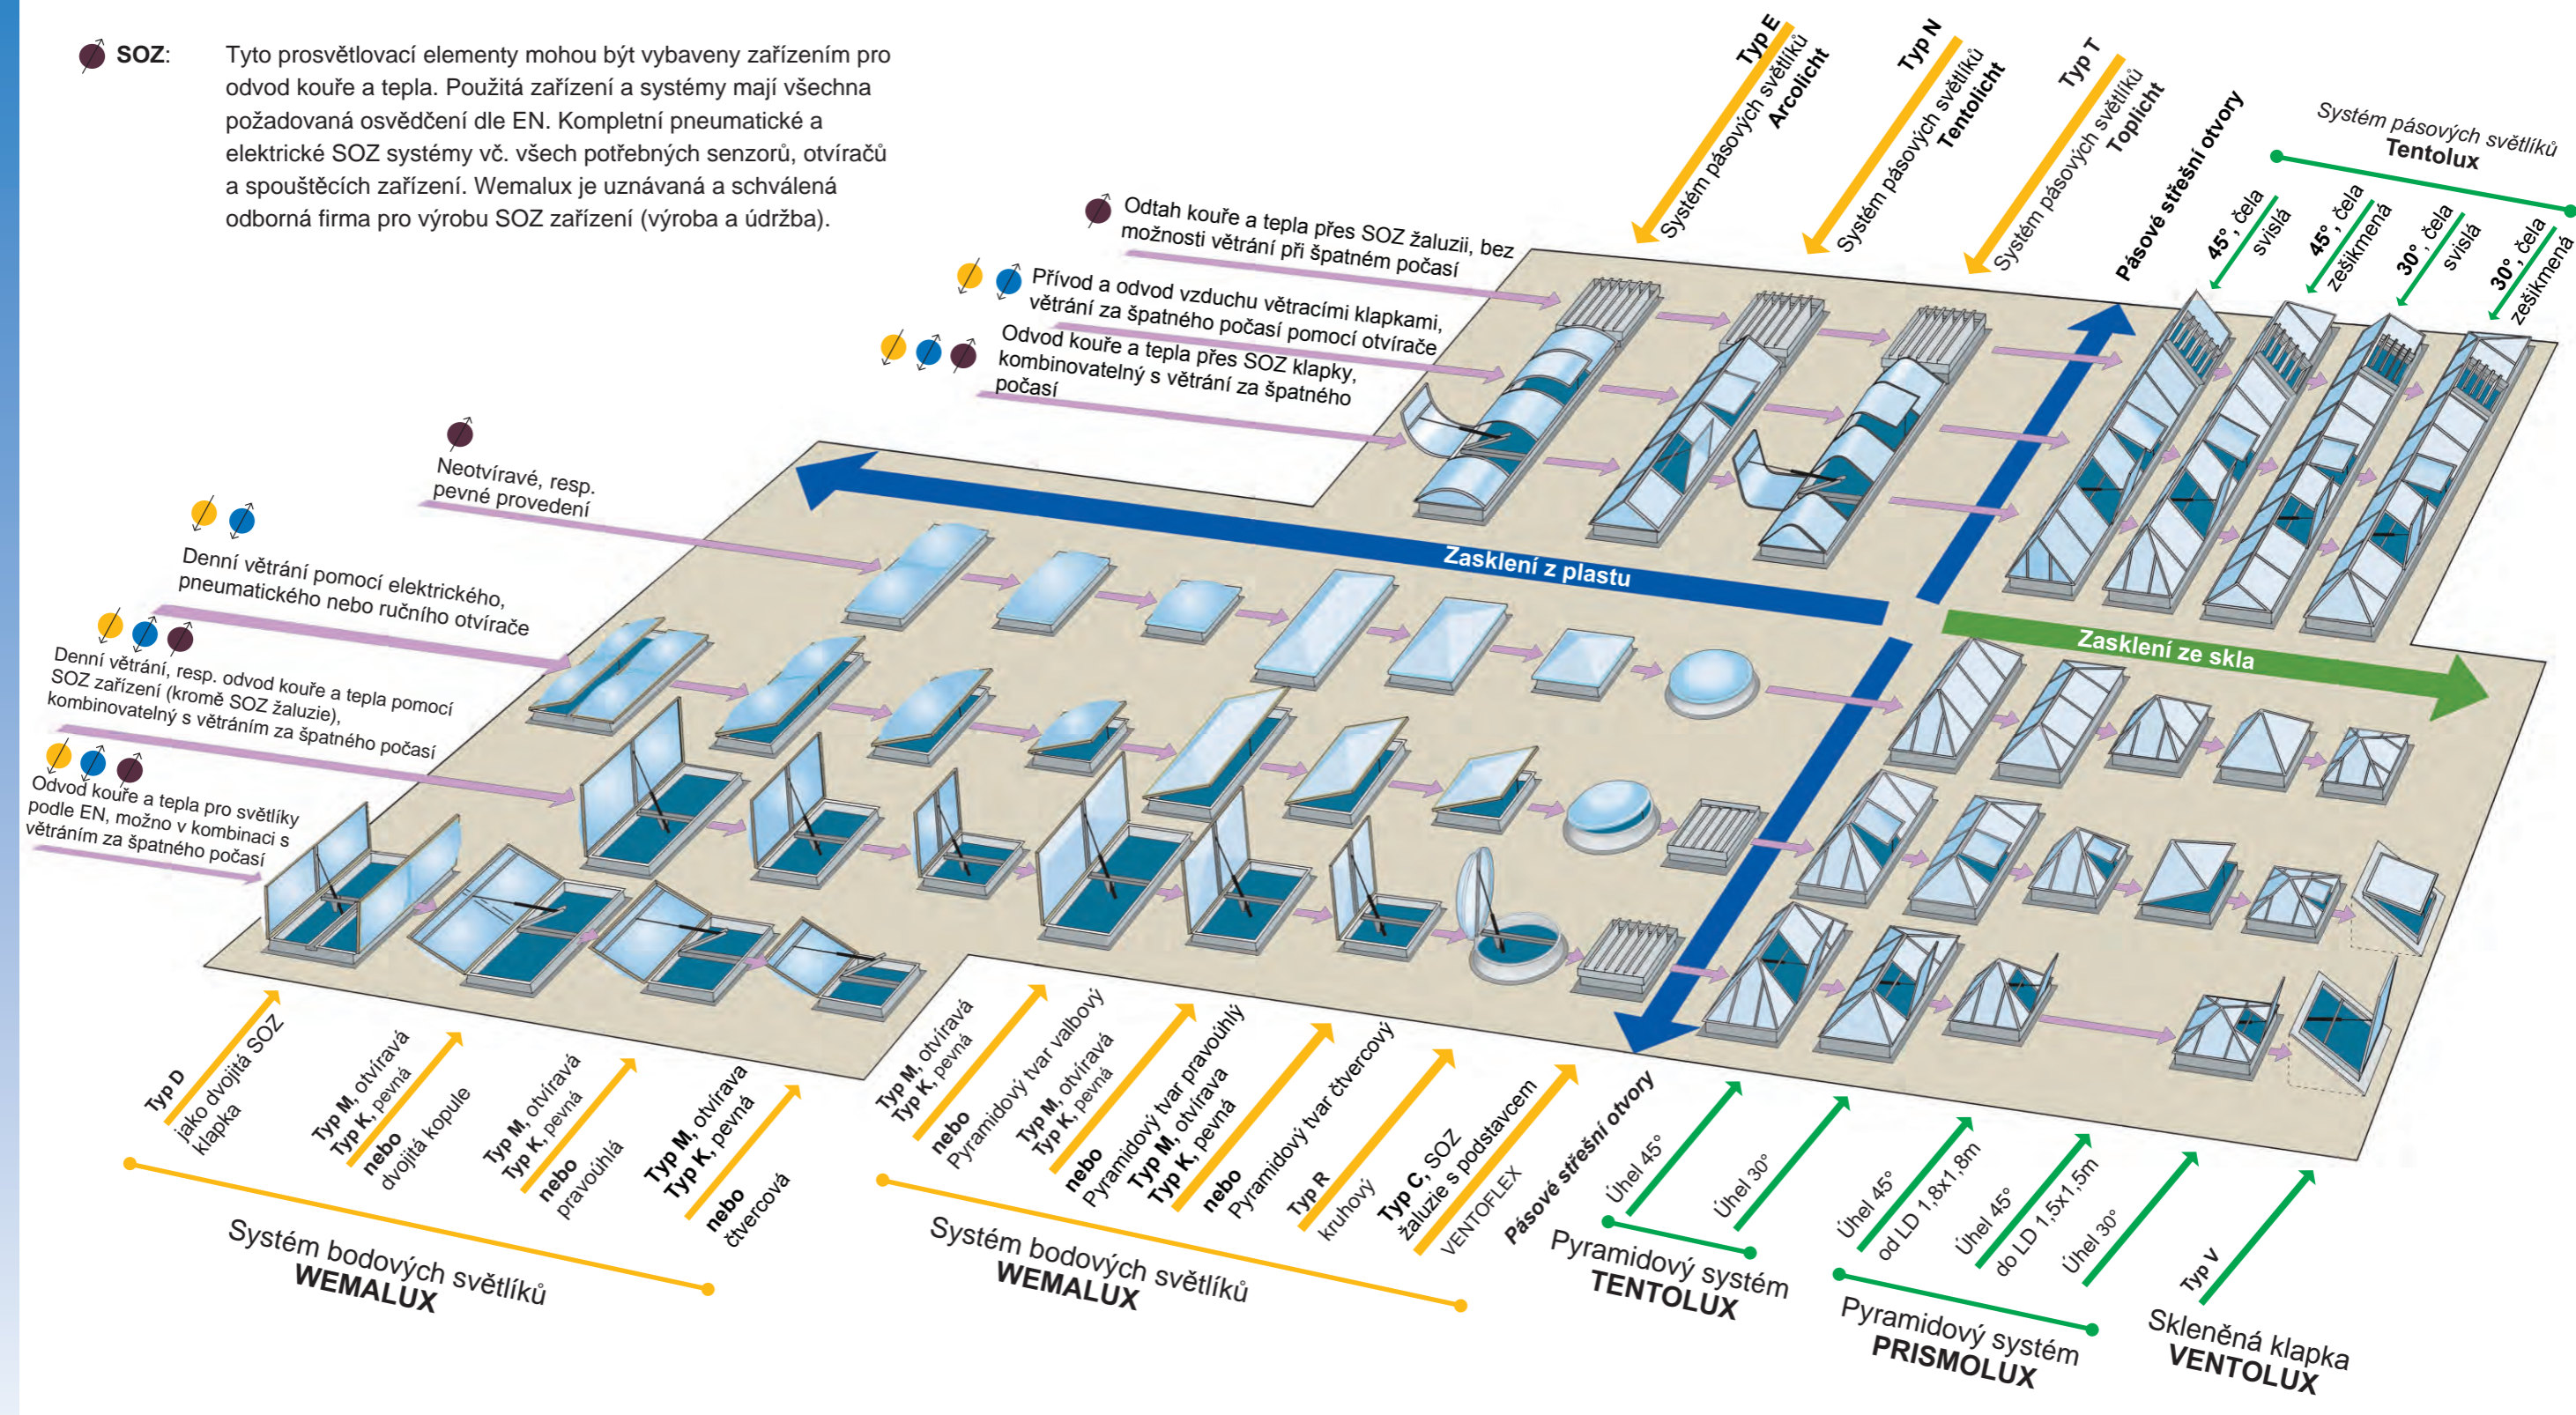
SOZ: Tyto prosvětlovací elementy mohou být vybaveny zařízením pro odvod kouře a tepla. Použitá zařízení a systémy mají všechna požadovaná osvědčení dle EN. Kompletní pneumatické a elektrické SOZ systémy vč. všech potřebných senzorů, otvíračů a spouštěcích zařízení. Wemalux je uznávaná a schválená odborná firma pro výrobu SOZ zařízení (výroba a údržba).

Typ E
Systém pásových světlíků
Arcolicht

Typ N
Systém pásových světlíků
Tentolicht

Typ T
Systém pásových světlíků
Toplicht

Pásové střešní otvory

Systém pásových světlíků
Tentolux

45°, čela svislá

45°, čela zešikmená

30°, čela svislá

30°, čela zešikmená

Odtah kouře a tepla přes SOZ žaluzii, bez možnosti větrání při špatném počasí

Přívod a odvod vzduchu větracími klapkami, větrání za špatného počasí pomocí otvírače

Odvod kouře a tepla přes SOZ klapky, kombinovatelný s větrání za špatného počasí

Neotvíravé, resp. pevné provedení

Denní větrání pomocí elektrického, pneumatického nebo ručního otvírače

Denní větrání, resp. odvod kouře a tepla pomocí SOZ zařízení (kromě SOZ žaluzie), kombinovatelný s větráním za špatného počasí

Odvod kouře a tepla pro světlíky podle EN, možno v kombinaci s větráním za špatného počasí

Zasklení z plastu

Zasklení ze skla

Typ D
jako dvojitá SOZ klapka

Typ M, otvíravá
Typ K, pevná
nebo
dvojitá kopule

Typ M, otvíravá
Typ K, pevná
nebo
pravoúhlá

Typ M, otvírava
Typ K, pevná
nebo
čtvercová

Systém bodových světlíků
WEMALUX

Typ M, otvíravá
Typ K, pevná
nebo
Pyramidový tvar valbový

Typ M, otvíravá
Typ K, pevná
nebo
Pyramidový tvar pravoúhlý

Typ M, otvírava
Typ K, pevná
nebo
Pyramidový tvar čtvercový

Typ R
kruhový

Typ C, SOZ
žaluzie s podstavcem
VENTOFLEX

Systém bodových světlíků
WEMALUX

Pásové střešní otvory
Úhel 45°
Úhel 30°

Pyramidový systém
TENTOLUX

Úhel 45°
od LD 1,8x1,8m
Úhel 45°
do LD 1,5x1,5m
Úhel 30°

Pyramidový systém
PRISMOLUX

Typ V

Skleněná klapka
VENTOLUX